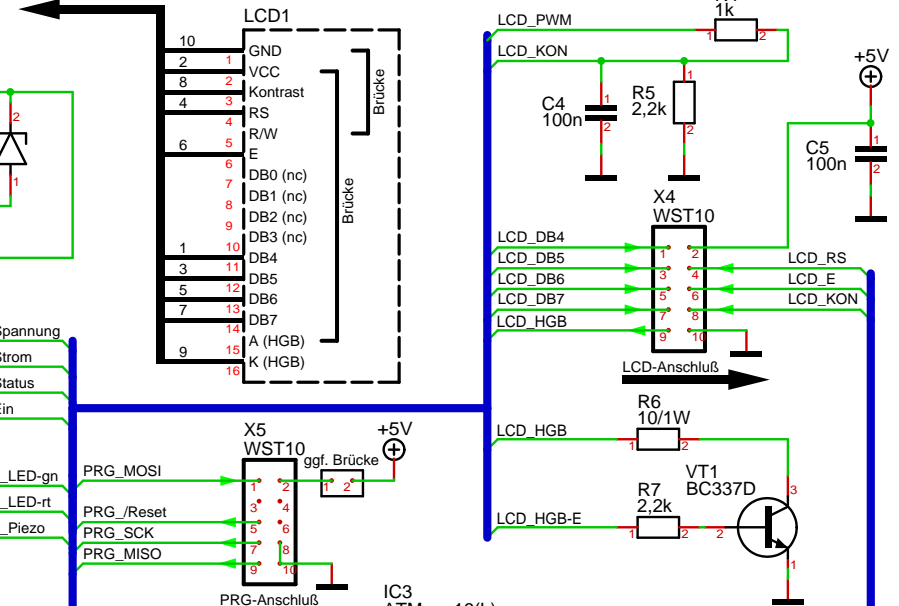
LCD1

10 GND
2 1 VCC
8 2 Kontrast
4 3 RS
4 R/W
6 5 E
6 DB0 (nc)
7 DB1 (nc)
8 DB2 (nc)
9 DB3 (nc)
1 10 DB4
3 11 DB5
5 12 DB6
7 13 DB7
14 A (HGB)
9 15 K (HGB)
16

Brücke
Brücke

2
1

Spannung
Strom
Status
Ein

_LED-gn
_LED-rt
_Piezo

X5
WST10
PRG_MOSI
PRG_/Reset
PRG_SCK
PRG_MISO
1 2
3 4
5 6
7 8
9 10
PRG-Anschluß

ggf. Brücke
1 2
+5V

IC3
ATM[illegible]

LCD_PWM
LCD_KON
1k
1 2
C4
100n
1
2
R5
2,2k
1
2
+5V
C5
100n
1
2

X4
WST10
LCD_DB4
LCD_DB5
LCD_DB6
LCD_DB7
LCD_HGB
1 2
3 4
5 6
7 8
9 10
LCD_RS
LCD_E
LCD_KON
LCD-Anschluß

R6
10/1W
LCD_HGB
1 2
VT1
BC337D
3
R7
2,2k
LCD_HGB-E
1 2
2
1